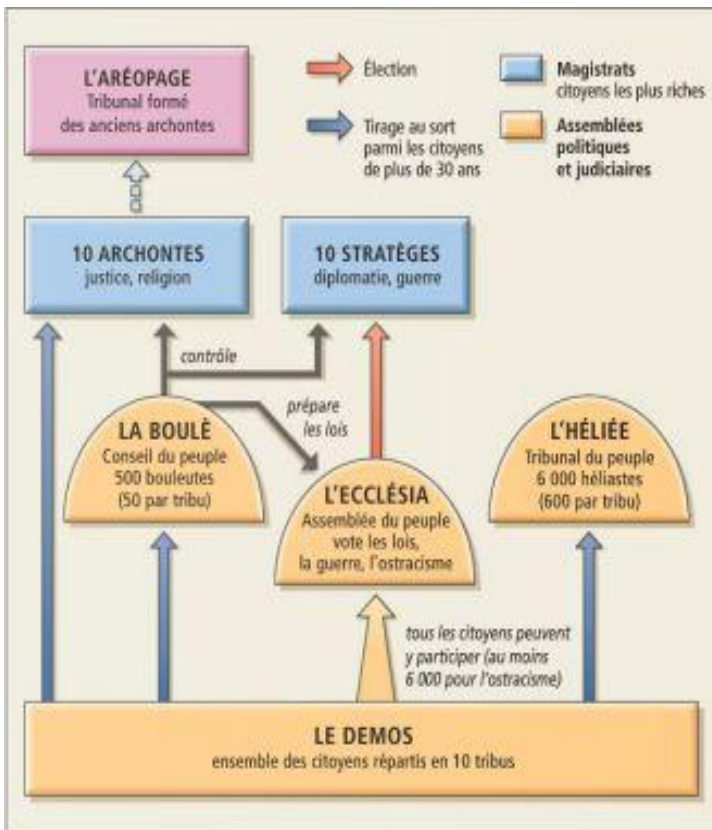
L'ARÉOPAGE
Tribunal formé des anciens archontes

Élection

Tirage au sort parmi les citoyens de plus de 30 ans

Magistrats
citoyens les plus riches

Assemblées politiques et judiciaires

10 ARCHONTES
justice, religion

10 STRATÈGES
diplomatie, guerre

contrôle

prépare les lois

LA BOULÈ
Conseil du peuple
500 bouleutes
(50 par tribu)

L'ECCLÉSIA
Assemblée du peuple
vote les lois,
la guerre, l'ostracisme

L'HÉLIÉE
Tribunal du peuple
6 000 héliastes
(600 par tribu)

tous les citoyens peuvent y participer (au moins 6 000 pour l'ostracisme)

LE DEMOS
ensemble des citoyens répartis en 10 tribus